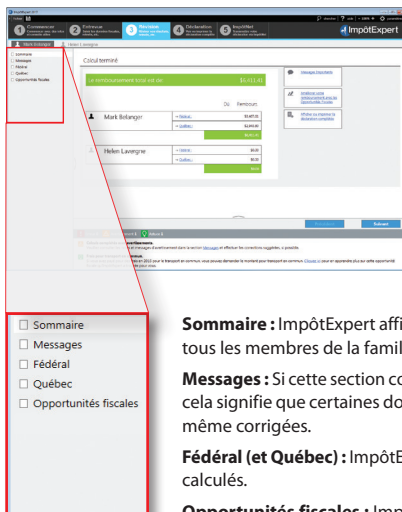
Commencer
Entrevue
Révision
Déclaration
ImpôtNet

ImpôtExpert

Mark Belanger
Helen Lavergne

Sommaire
Messages
Fédéral
Québec
Opportunités fiscales

Calcul terminé

Le remboursement total est de : $5 011.40

Messages Discrétes

Rembours.

Mark Belanger
» Fédéral : $3,487.00
» Québec : $1,666.00

Helen Lavergne
» Fédéral : $0.00
» Québec : $0.00

Suivant

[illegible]

Sommaire
Messages
Fédéral
Québec
Opportunités fiscales

Sommaire : ImpôtExpert affi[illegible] tous les membres de la famil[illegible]

Messages : Si cette section co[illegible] cela signifie que certaines do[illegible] même corrigées.

Fédéral (et Québec) : ImpôtE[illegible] calculés.

Opportunités fiscales : Imp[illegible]